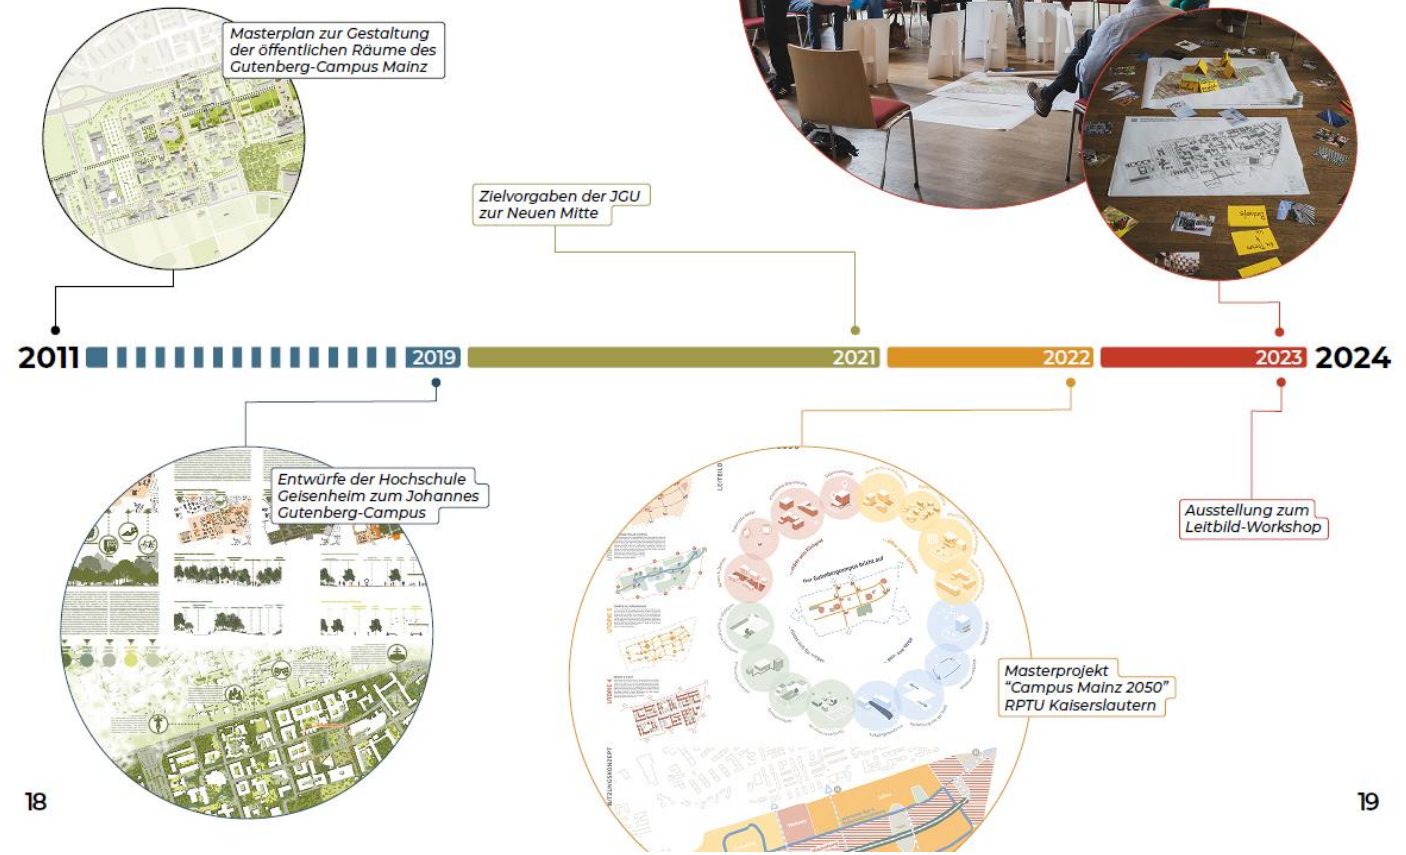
Masterplan zur Gestaltung der öffentlichen Räume des Gutenberg-Campus Mainz

Zielvorgaben der JGU zur Neuen Mitte

2011 2019 2021 2022 2023 2024

Entwürfe der Hochschule Geisenheim zum Johannes Gutenberg-Campus

Masterprojekt "Campus Mainz 2050" RPTU Kaiserslautern

Ausstellung zum Leitbild-Workshop

18

19